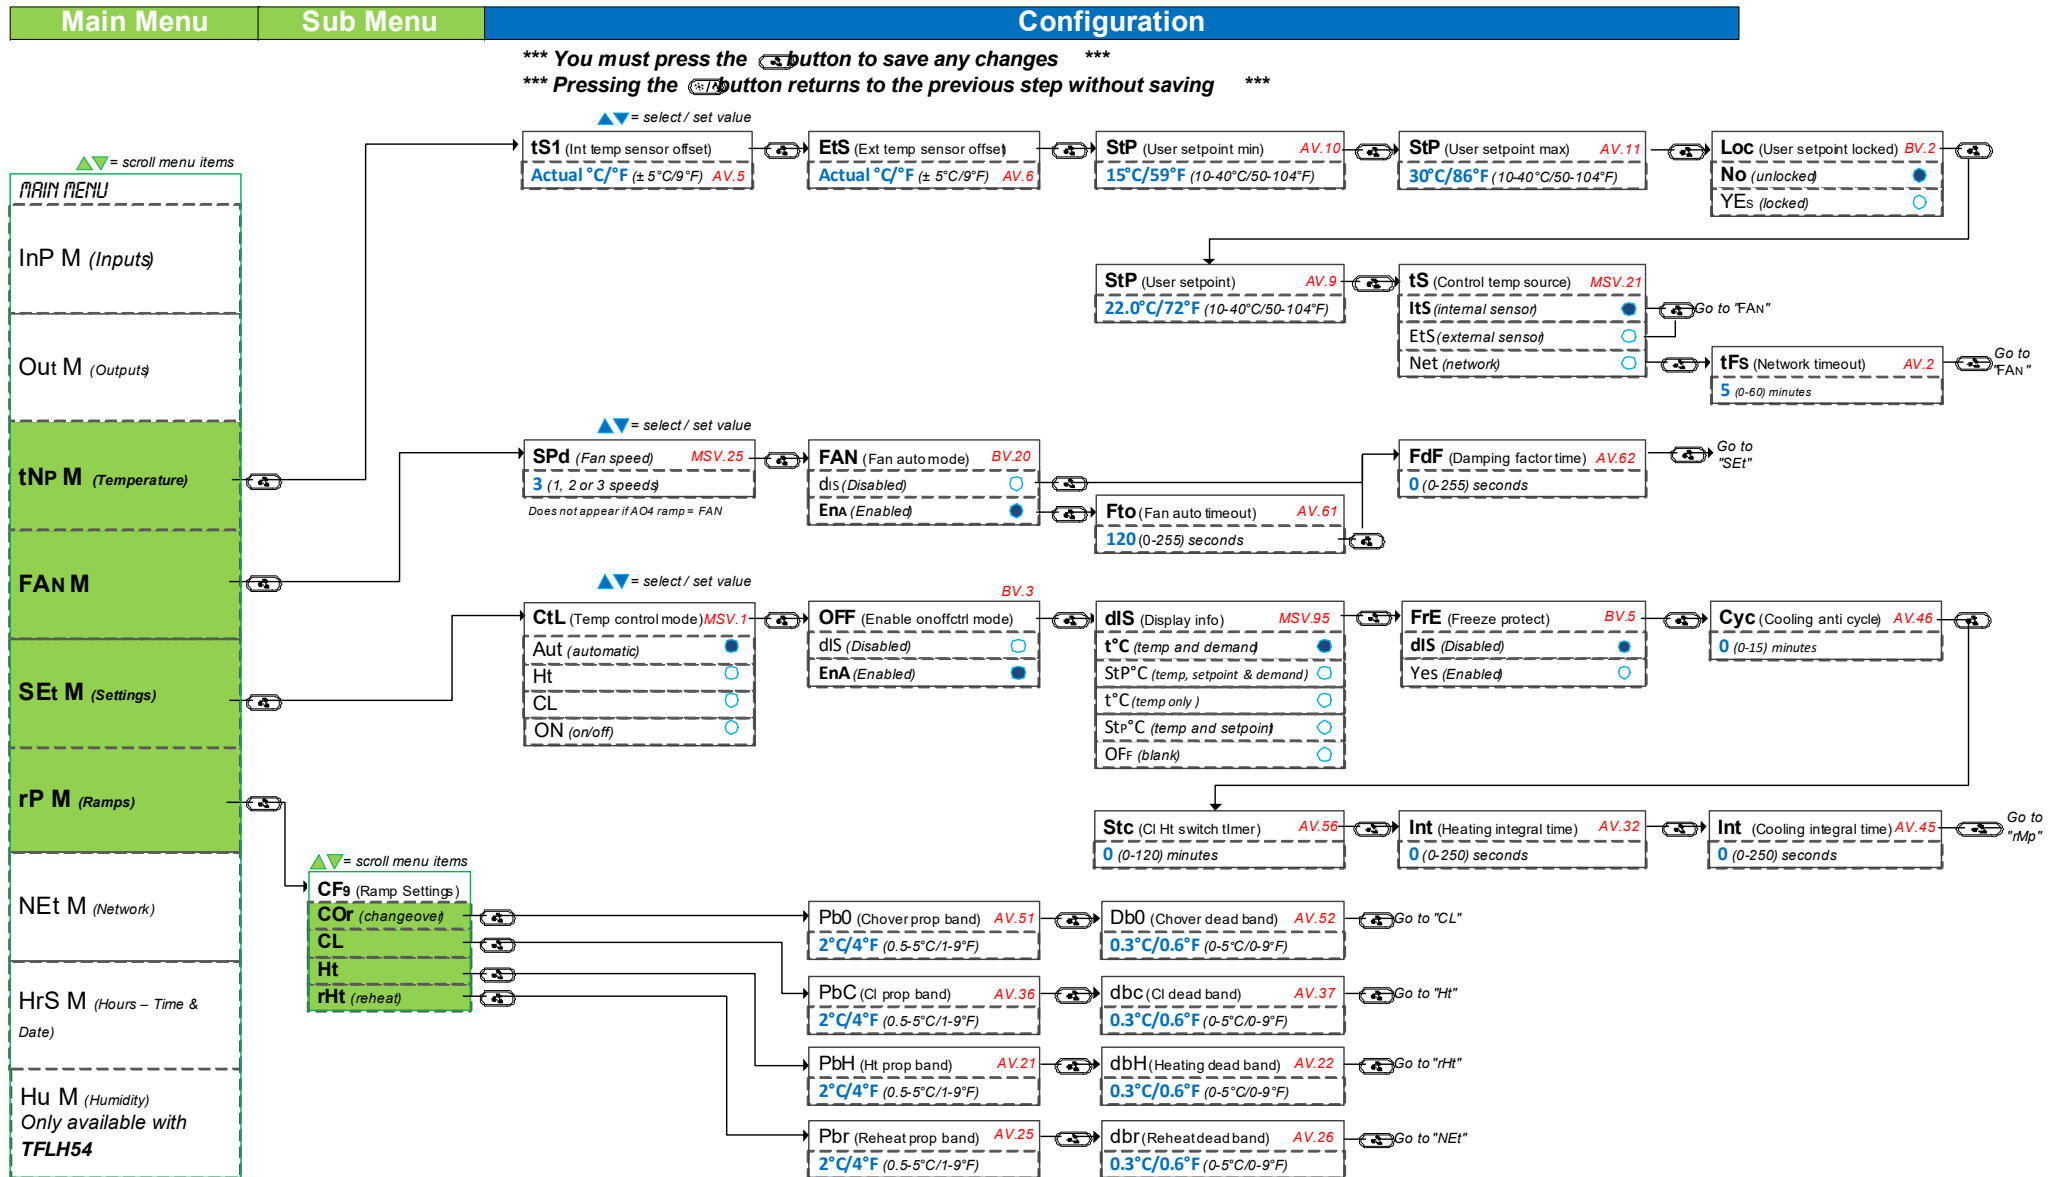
Main Menu | Sub Menu | Configuration

*** You must press the button to save any changes ***
*** Pressing the button returns to the previous step without saving ***

= scroll menu items
MAIN MENU
InP M (Inputs)
Out M (Outputs)
tNP M (Temperature)
FAN M
SEt M (Settings)
rP M (Ramps)
NEt M (Network)
HrS M (Hours – Time & Date)
Hu M (Humidity) Only available with TFLH54

= select / set value
tS1 (Int temp sensor offset)
Actual °C/°F (± 5°C/9°F) AV.5

EtS (Ext temp sensor offset)
Actual °C/°F (± 5°C/9°F) AV.6

StP (User setpoint min) AV.10
15°C/59°F (10-40°C/50-104°F)

StP (User setpoint max) AV.11
30°C/86°F (10-40°C/50-104°F)

Loc (User setpoint locked) BV.2
No (unlocked)
YEs (locked)

StP (User setpoint) AV.9
22.0°C/72°F (10-40°C/50-104°F)

tS (Control temp source) MSV.21
ItS (internal sensor)
EtS (external sensor)
Net (network)
Go to "FAN"

tFs (Network timeout) AV.2
5 (0-60) minutes
Go to "FAN"

= select / set value
SPd (Fan speed) MSV.25
3 (1, 2 or 3 speeds)
Does not appear if AO4 ramp = FAN

FAN (Fan auto mode) BV.20
dIs (Disabled)
EnA (Enabled)

FdF (Damping factor time) AV.62
0 (0-255) seconds
Go to "SEt"

Fto (Fan auto timeout) AV.61
120 (0-255) seconds

= select / set value
BV.3
CtL (Temp control mode) MSV.1
Aut (automatic)
Ht
CL
ON (on/off)

OFF (Enable onoffctrl mode)
dIS (Disabled)
EnA (Enabled)

dIS (Display info) MSV.95
t°C (temp and demand)
StP°C (temp, setpoint & demand)
t°C (temp only)
StP°C (temp and setpoint)
OFF (blank)

FrE (Freeze protect) BV.5
dIS (Disabled)
Yes (Enabled)

Cyc (Cooling anti cycle) AV.46
0 (0-15) minutes

Stc (Cl Ht switch timer) AV.56
0 (0-120) minutes

Int (Heating integral time) AV.32
0 (0-250) seconds

Int (Cooling integral time) AV.45
0 (0-250) seconds
Go to "rMp"

= scroll menu items
CF9 (Ramp Settings)
COr (changeover)
CL
Ht
rHt (reheat)

Pb0 (Chover prop band) AV.51
2°C/4°F (0.5-5°C/1-9°F)
Db0 (Chover dead band) AV.52
0.3°C/0.6°F (0-5°C/0-9°F)
Go to "CL"

PbC (Cl prop band) AV.36
2°C/4°F (0.5-5°C/1-9°F)
dbc (Cl dead band) AV.37
0.3°C/0.6°F (0-5°C/0-9°F)
Go to "Ht"

PbH (Ht prop band) AV.21
2°C/4°F (0.5-5°C/1-9°F)
dbH (Heating dead band) AV.22
0.3°C/0.6°F (0-5°C/0-9°F)
Go to "rHt"

Pbr (Reheat prop band) AV.25
2°C/4°F (0.5-5°C/1-9°F)
dbr (Reheat dead band) AV.26
0.3°C/0.6°F (0-5°C/0-9°F)
Go to "NEt"